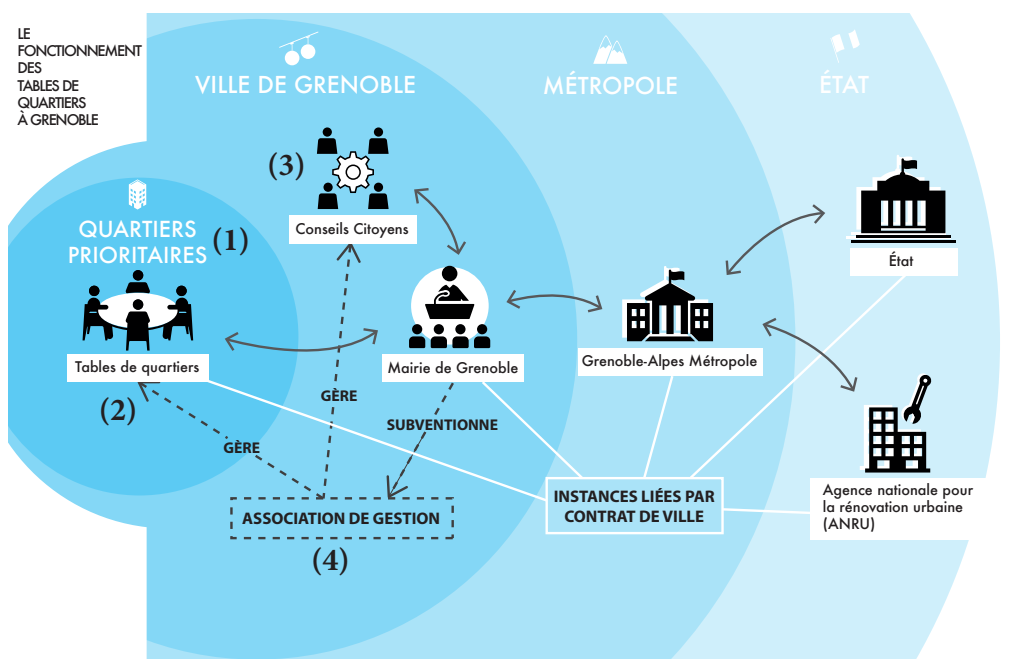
LE FONCTIONNEMENT DES TABLES DE QUARTIERS À GRENOBLE

VILLE DE GRENOBLE

MÉTROPOLE

ÉTAT

QUARTIERS PRIORITAIRES (1)

(3)

Conseils Citoyens

Tables de quartiers

(2)

Mairie de Grenoble

Grenoble-Alpes Métropole

État

Agence nationale pour la rénovation urbaine (ANRU)

GÈRE

GÈRE

SUBVENTIONNE

ASSOCIATION DE GESTION

(4)

INSTANCES LIÉES PAR CONTRAT DE VILLE